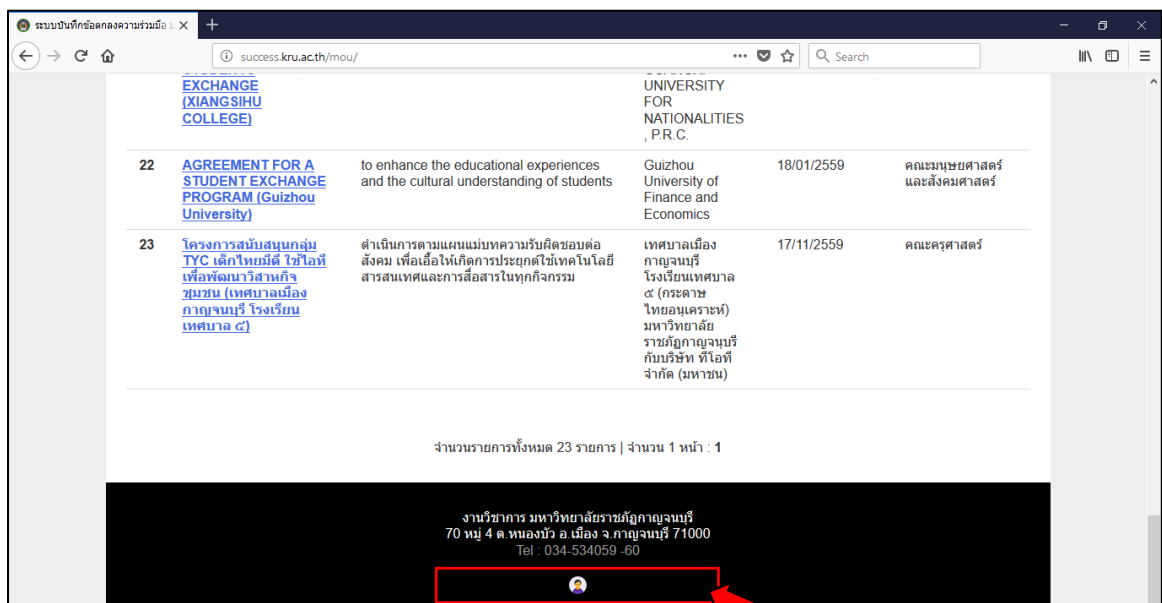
ระบบบันทึกข้อตกลงความร่วมมือ

success.kru.ac.th/mou/

Search

| | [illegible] EXCHANGE (XIANGSIHU COLLEGE) | | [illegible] UNIVERSITY FOR NATIONALITIES , P.R.C. | | |
|---|---|---|---|---|---|
| 22 | AGREEMENT FOR A STUDENT EXCHANGE PROGRAM (Guizhou University) | to enhance the educational experiences and the cultural understanding of students | Guizhou University of Finance and Economics | 18/01/2559 | คณะมนุษยศาสตร์และสังคมศาสตร์ |
| 23 | โครงการสนับสนุนกลุ่ม TYC เด็กไทยมีดี ใช้ไอทีเพื่อพัฒนาวิสาหกิจชุมชน (เทศบาลเมืองกาญจนบุรี โรงเรียนเทศบาล ๔) | ดำเนินการตามแผนแม่บทความรับผิดชอบต่อสังคม เพื่อเอื้อให้เกิดการประยุกต์ใช้เทคโนโลยีสารสนเทศและการสื่อสารในทุกกิจกรรม | เทศบาลเมืองกาญจนบุรี โรงเรียนเทศบาล ๔ (กระดาษไทยอนุเคราะห์) มหาวิทยาลัยราชภัฏกาญจนบุรี กับบริษัท ทีโอที จำกัด (มหาชน) | 17/11/2559 | คณะครุศาสตร์ |

จำนวนรายการทั้งหมด 23 รายการ | จำนวน 1 หน้า : 1

งานวิชาการ มหาวิทยาลัยราชภัฏกาญจนบุรี
70 หมู่ 4 ต.หนองบัว อ.เมือง จ.กาญจนบุรี 71000
Tel : 034-534059 -60